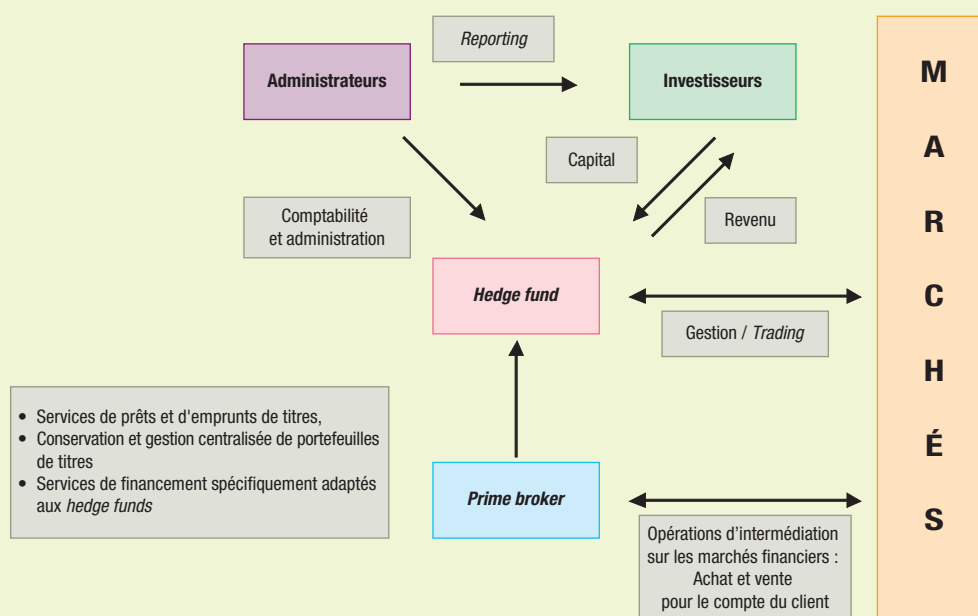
Reporting

Administrateurs

Investisseurs

M
A
R
C
H
É
S

Capital

Comptabilité et administration

Revenu

Hedge fund

Gestion / Trading

• Services de prêts et d'emprunts de titres,
• Conservation et gestion centralisée de portefeuilles de titres
• Services de financement spécifiquement adaptés aux hedge funds

Prime broker

Opérations d'intermédiation sur les marchés financiers : Achat et vente pour le compte du client